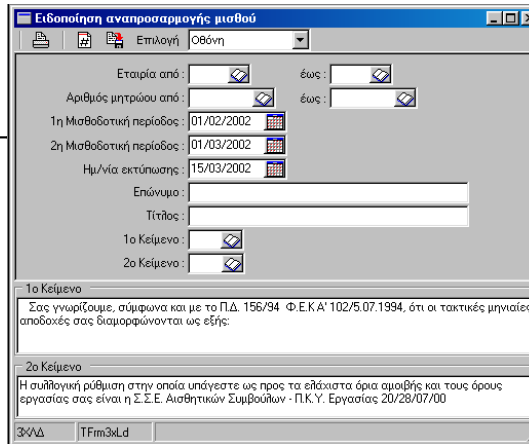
Ειδοποίηση αναπροσαρμογής μισθού

Επιλογή Οθόνη

Εταιρία από : έως :
Αριθμός μητρώου από : έως :
1η Μισθοδοτική περίοδος : 01/02/2002
2η Μισθοδοτική περίοδος : 01/03/2002
Ημ/νία εκτύπωσης : 15/03/2002
Επώνυμο :
Τίτλος :
1ο Κείμενο :
2ο Κείμενο :

1ο Κείμενο
Σας γνωρίζουμε, σύμφωνα και με το Π.Δ. 156/94 Φ.Ε.Κ Α' 102/5.07.1994, ότι οι τακτικές μηνιαίες αποδοχές σας διαμορφώνονται ως εξής:

2ο Κείμενο
Η συλλογική ρύθμιση στην οποία υπάγεστε ως προς τα ελάχιστα όρια αμοιβής και τους όρους εργασίας σας είναι η Σ.Σ.Ε. Αισθητικών Συμβούλων - Π.Κ.Υ. Εργασίας 20/28/07/00

3ΧΛΔ TFrm3xLd